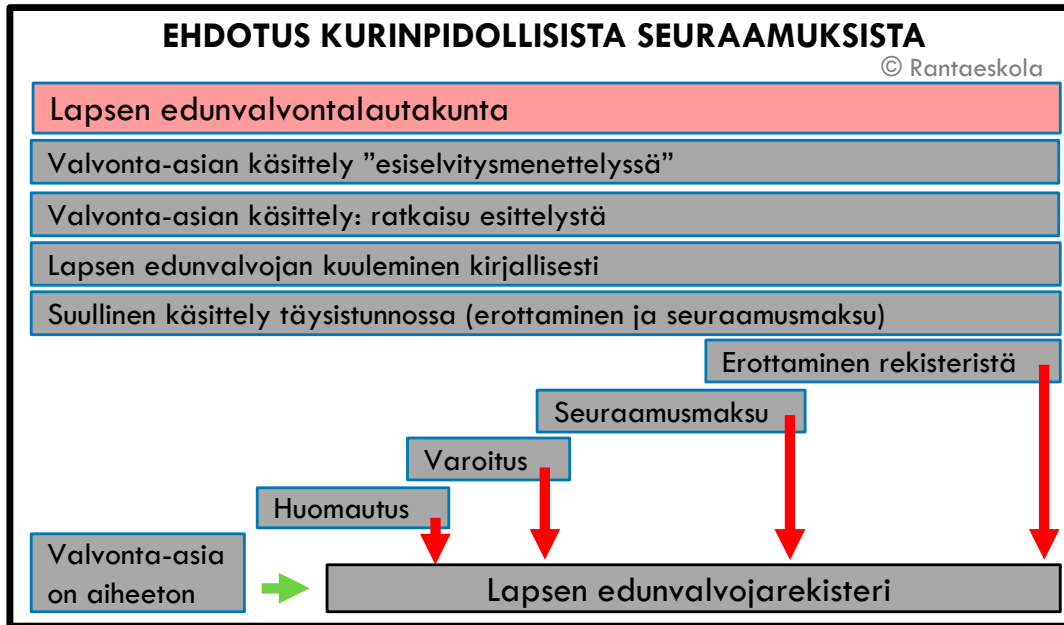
EHDOTUS KURINPIDOLLISISTA SEURAAMUKSISTA
© Rantaeskola

Lapsen edunvalvontalautakunta

Valvonta-asian käsittely ”esiselvitysmenettelyssä”

Valvonta-asian käsittely: ratkaisu esittelystä

Lapsen edunvalvojan kuuleminen kirjallisesti

Suullinen käsittely täysistunnossa (erottaminen ja seuraamusmaksu)

Erottaminen rekisteristä

Seuraamusmaksu

Varoitus

Huomautus

Valvonta-asia on aiheeton

Lapsen edunvalvojarekisteri